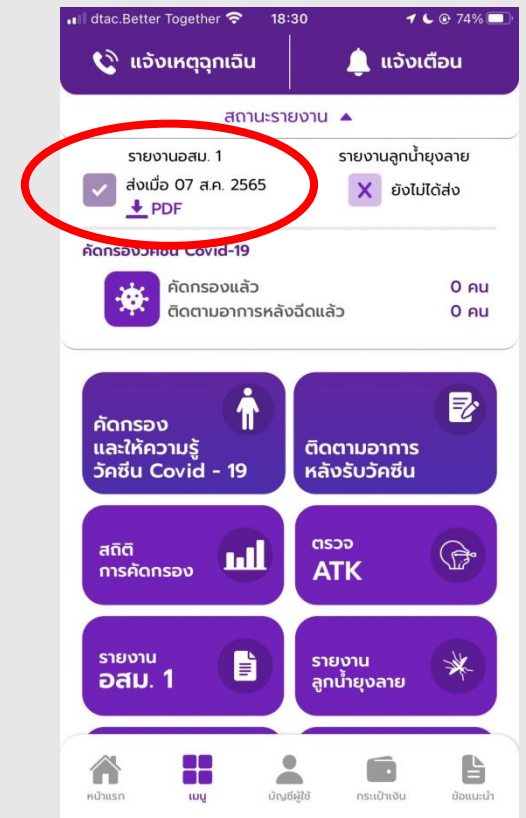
dtac.Better Together 18:30 74%

แจ้งเหตุฉุกเฉิน
แจ้งเตือน

สถานะรายงาน

รายงานอสม. 1
ส่งเมื่อ 07 ส.ค. 2565
PDF

รายงานลูกน้ำยุงลาย
ยังไม่ได้ส่ง

คัดกรองวัคซีน Covid-19

คัดกรองแล้ว 0 คน
ติดตามอาการหลังฉีดแล้ว 0 คน

คัดกรอง และให้ความรู้ วัคซีน Covid - 19

ติดตามอาการ หลังรับวัคซีน

สถิติ การคัดกรอง

ตรวจ ATK

รายงาน อสม. 1

รายงาน ลูกน้ำยุงลาย

หน้าแรก
เมนู
บัญชีผู้ใช้
กระเป๋าเงิน
ข้อแนะนำ